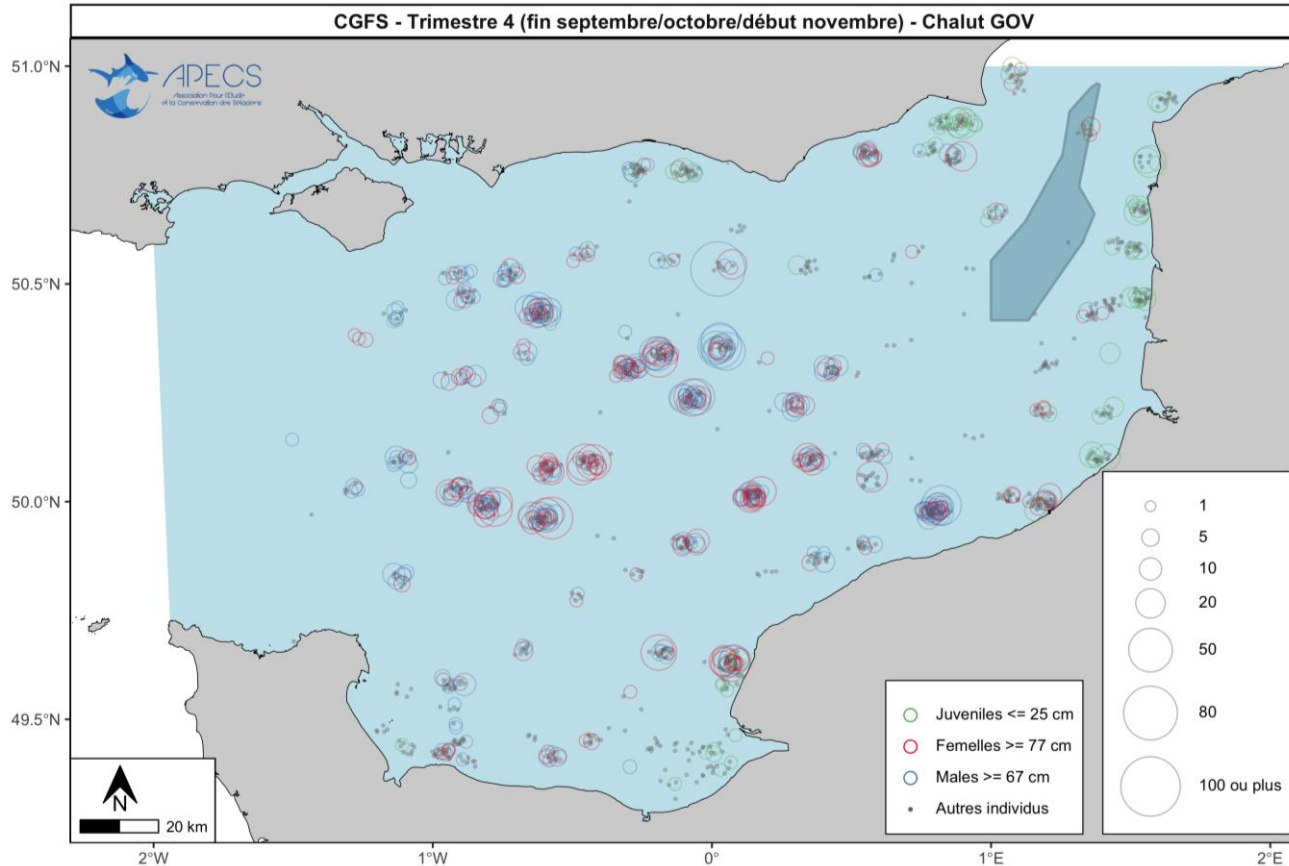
CGFS - Trimestre 4 (fin septembre/octobre/début novembre) - Chalut GOV

APECS
Association Pour l'Etude et la Conservation des Sélaciens

51.0°N
50.5°N
50.0°N
49.5°N

1
5
10
20
50
80
100 ou plus

Juveniles <= 25 cm
Femelles >= 77 cm
Males >= 67 cm
Autres individus

N
20 km

2°W
1°W
0°
1°E
2°E